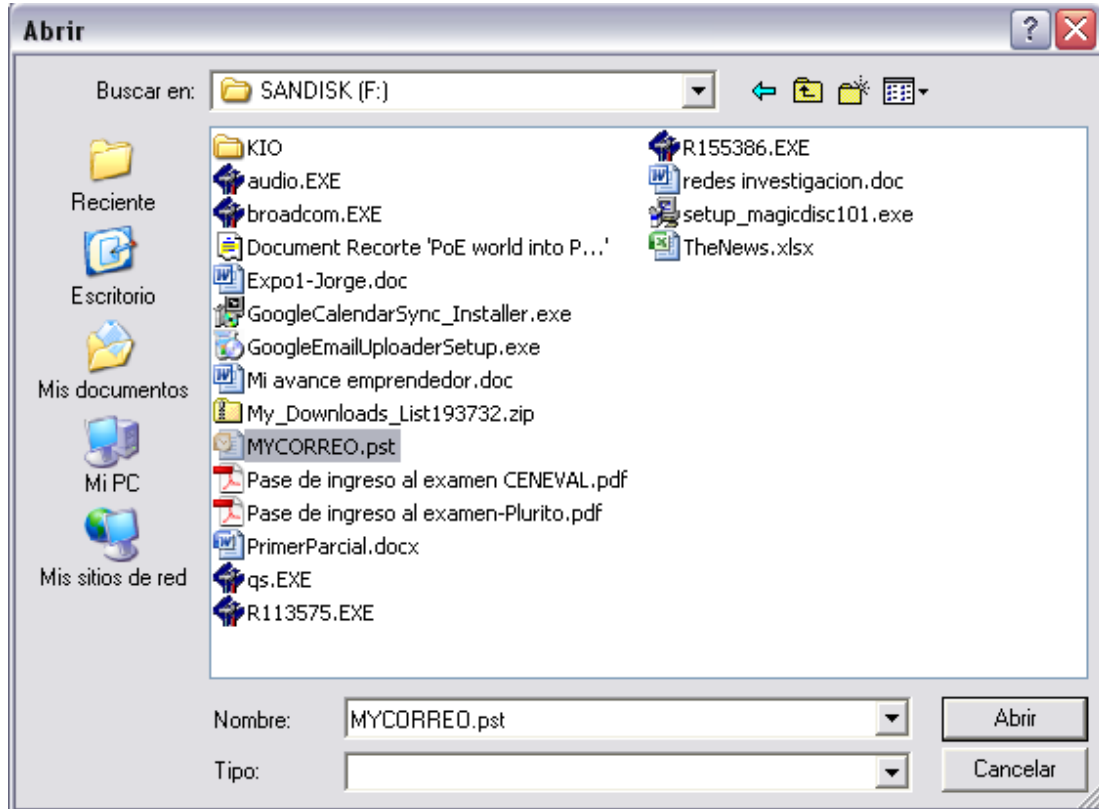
Abrir

Buscar en: SANDISK (F:)

Reciente
Escritorio
Mis documentos
Mi PC
Mis sitios de red

KIO
audio.EXE
broadcom.EXE
Document Recorte 'PoE world into P...'
Expo1-Jorge.doc
GoogleCalendarSync_Installer.exe
GoogleEmailUploaderSetup.exe
Mi avance emprendedor.doc
My_Downloads_List193732.zip
MYCORREO.pst
Pase de ingreso al examen CENEVAL.pdf
Pase de ingreso al examen-Plurito.pdf
PrimerParcial.docx
qs.EXE
R113575.EXE
R155386.EXE
redes investigacion.doc
setup_magicdisc101.exe
TheNews.xlsx

Nombre: MYCORREO.pst
Tipo:

Abrir
Cancelar